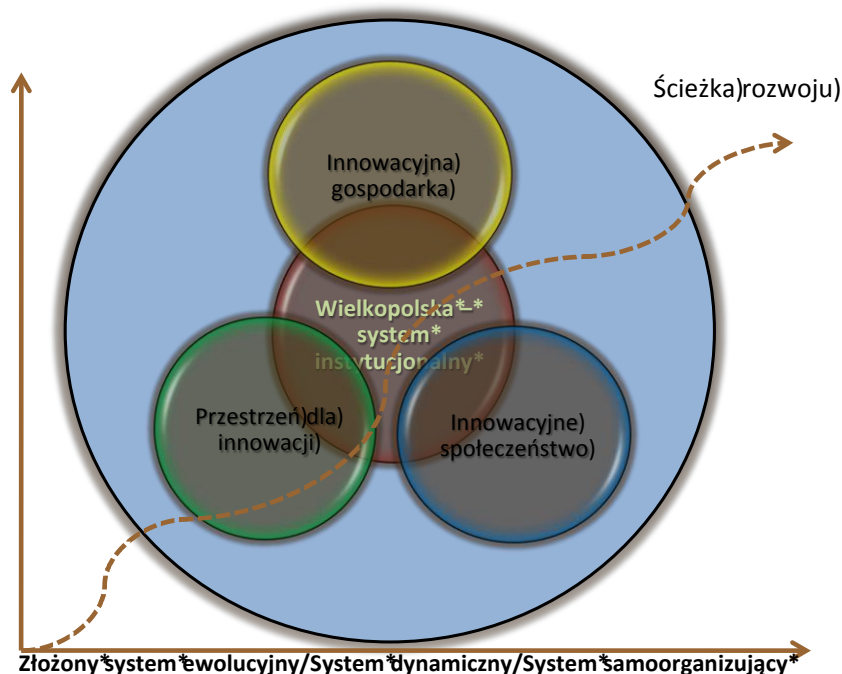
Ścieżka)rozwoju)

Innowacyjna) gospodarka)

Wielkopolska*–* system* instytucjonalny*

Przestrzeń)dla) innowacji)

Innowacyjne) społeczeństwo)

Złożony*system*ewolucyjny/System*dynamiczny/System*samoorganizujący*